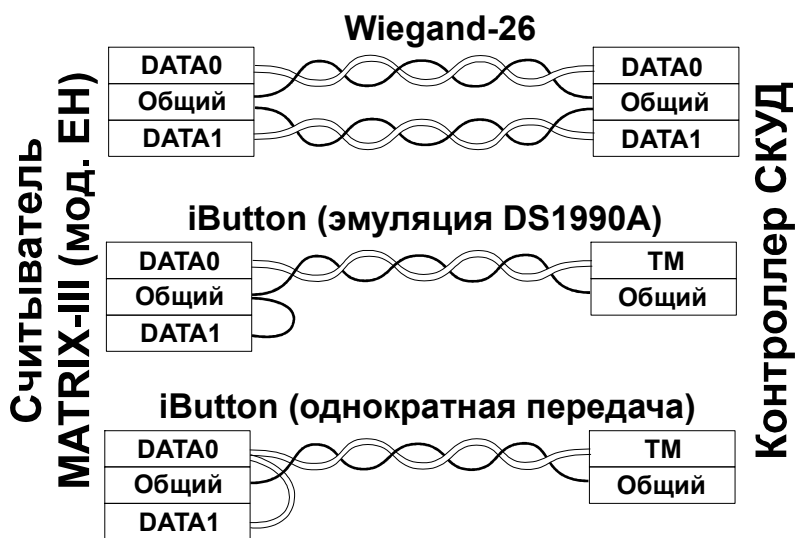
Считыватель
MATRIX-III (мод. EH)

Wiegand-26

DATA0
Общий
DATA1

DATA0
Общий
DATA1

iButton (эмуляция DS1990A)

DATA0
Общий
DATA1

TM
Общий

iButton (однократная передача)

DATA0
Общий
DATA1

TM
Общий

Контроллер СКУД